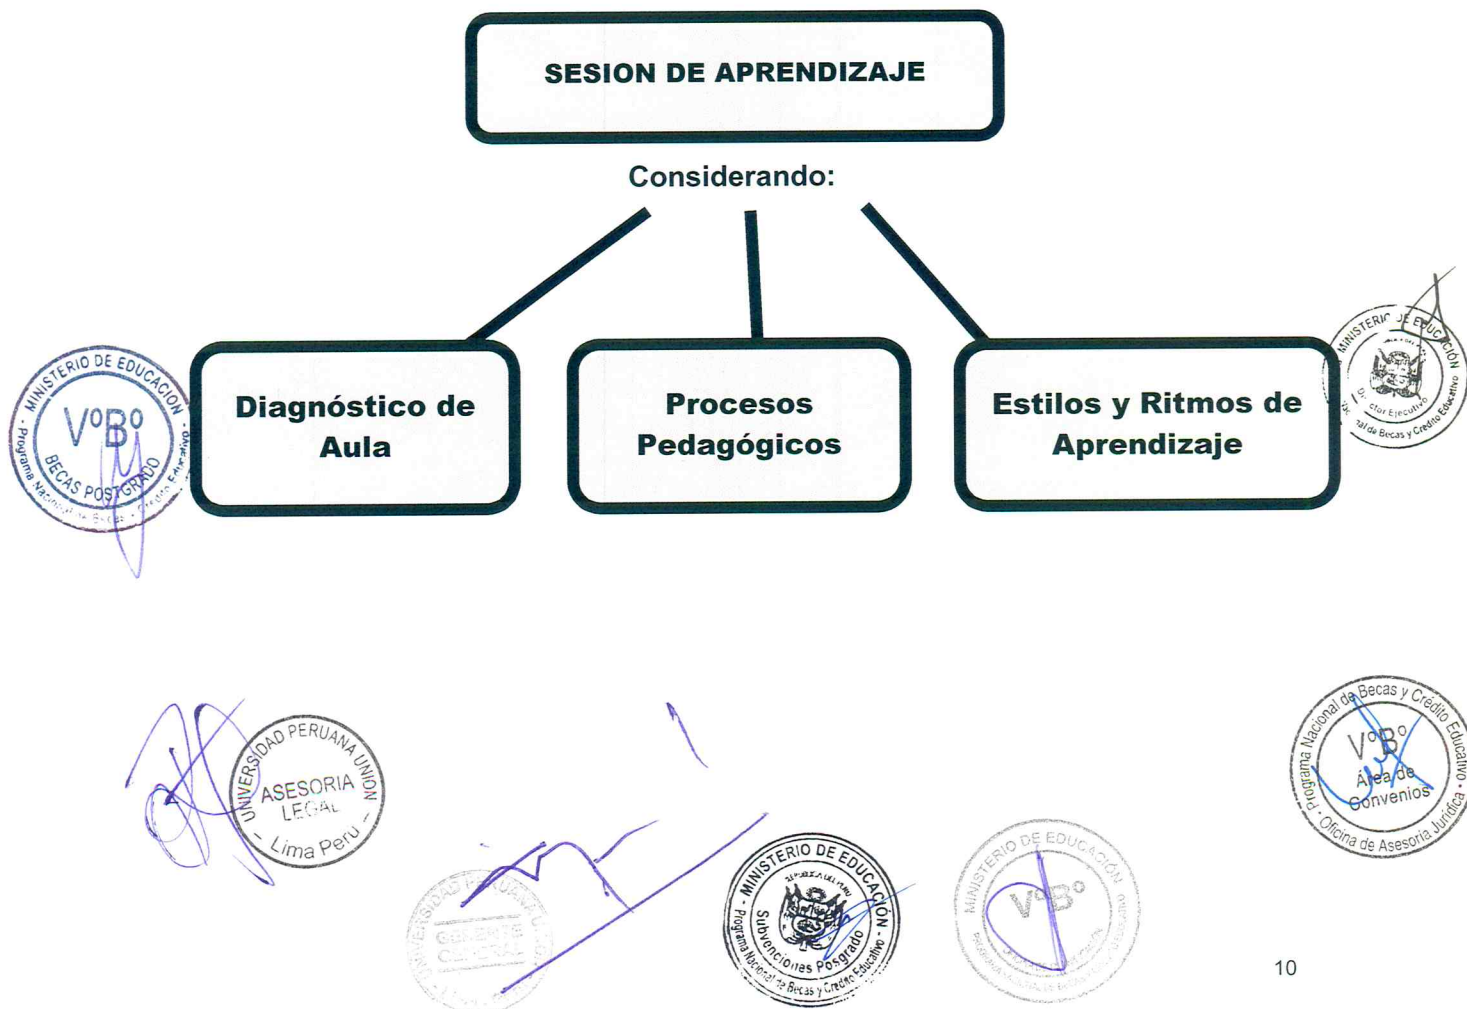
SESION DE APRENDIZAJE

Considerando:

Diagnóstico de Aula

Procesos Pedagógicos

Estilos y Ritmos de Aprendizaje

MINISTERIO DE EDUCACIÓN
VºBº
BECAS POSTGRADO
Programa Nacional de Becas y Crédito Educativo

MINISTERIO DE EDUCACIÓN
Director Ejecutivo
Programa Nacional de Becas y Crédito Educativo

UNIVERSIDAD PERUANA UNION
ASESORIA LEGAL
Lima Peru

UNIVERSIDAD PERUANA UNION
GERENTE GENERAL

MINISTERIO DE EDUCACIÓN
REPUBLICA DEL PERU
Subvenciones Posgrado
Programa Nacional de Becas y Crédito Educativo

MINISTERIO DE EDUCACIÓN
VºBº
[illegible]

Programa Nacional de Becas y Crédito Educativo
VºBº
Área de Convenios
Oficina de Asesoría Jurídica

10